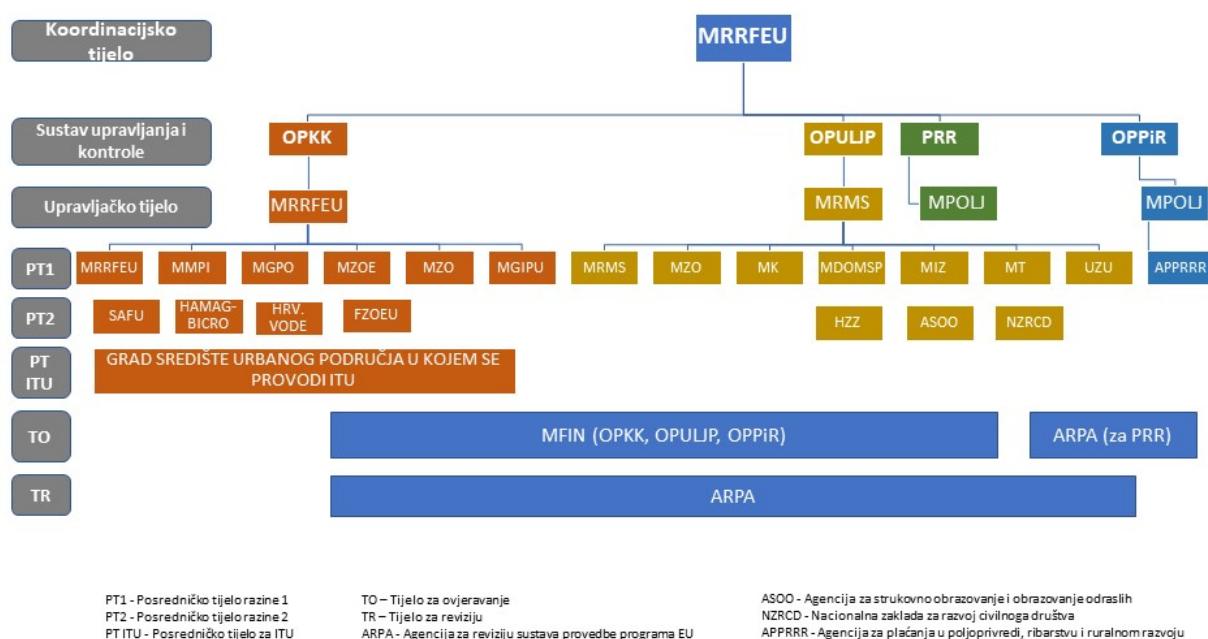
Koordinacijsko tijelo

MRRFEU

Sustav upravljanja i kontrole

OPKK

OPULJP

PRR

OPPiR

Upravljačko tijelo

MRRFEU

MRMS

MPOLJ

MPOLJ

PT1

MRRFEU

MMPI

MGPO

MZOE

MZO

MGIPU

MRMS

MZO

MK

MDOMSP

MIZ

MT

UZU

APPRRR

PT2

SAFU

HAMAG-BICRO

HRV. VODE

FZOEU

HZZ

ASOO

NZRCD

PT ITU

GRAD SREDIŠTE URBANOG PODRUČJA U KOJEM SE PROVODI ITU

TO

MFIN (OPKK, OPULJP, OPPiR)

ARPA (za PRR)

TR

ARPA

PT1 - Posredničko tijelo razine 1
PT2 - Posredničko tijelo razine 2
PT ITU - Posredničko tijelo za ITU

TO – Tijelo za ovjeravanje
TR – Tijelo za reviziju
ARPA - Agencija za reviziju sustava provedbe programa EU

ASOO - Agencija za strukovno obrazovanje i obrazovanje odraslih
NZRCD - Nacionalna zaklada za razvoj civilnoga društva
APPRRR - Agencija za plaćanja u poljoprivredi, ribarstvu i ruralnom razvoju